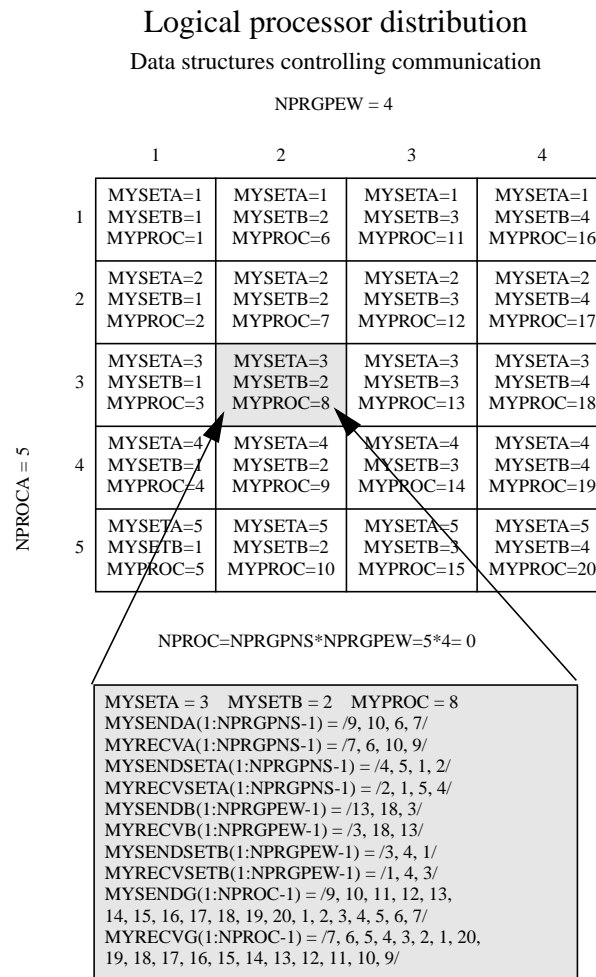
Logical processor distribution

Data structures controlling communication

NPRGPEW = 4

NPROCA = 5

| | 1 | 2 | 3 | 4 |
|---|---|---|---|---|
| 1 | MYSETA=1 MYSETB=1 MYPROC=1 | MYSETA=1 MYSETB=2 MYPROC=6 | MYSETA=1 MYSETB=3 MYPROC=11 | MYSETA=1 MYSETB=4 MYPROC=16 |
| 2 | MYSETA=2 MYSETB=1 MYPROC=2 | MYSETA=2 MYSETB=2 MYPROC=7 | MYSETA=2 MYSETB=3 MYPROC=12 | MYSETA=2 MYSETB=4 MYPROC=17 |
| 3 | MYSETA=3 MYSETB=1 MYPROC=3 | MYSETA=3 MYSETB=2 MYPROC=8 | MYSETA=3 MYSETB=3 MYPROC=13 | MYSETA=3 MYSETB=4 MYPROC=18 |
| 4 | MYSETA=4 MYSETB=1 MYPROC=4 | MYSETA=4 MYSETB=2 MYPROC=9 | MYSETA=4 MYSETB=3 MYPROC=14 | MYSETA=4 MYSETB=4 MYPROC=19 |
| 5 | MYSETA=5 MYSETB=1 MYPROC=5 | MYSETA=5 MYSETB=2 MYPROC=10 | MYSETA=5 MYSETB=3 MYPROC=15 | MYSETA=5 MYSETB=4 MYPROC=20 |

NPROC=NPRGPNS*NPRGPEW=5*4= 0

MYSETA = 3 MYSETB = 2 MYPROC = 8
MYSENDA(1:NPRGPNS-1) = /9, 10, 6, 7/
MYRECVA(1:NPRGPNS-1) = /7, 6, 10, 9/
MYSENDSETA(1:NPRGPNS-1) = /4, 5, 1, 2/
MYRECVSETA(1:NPRGPNS-1) = /2, 1, 5, 4/
MYSENDB(1:NPRGPEW-1) = /13, 18, 3/
MYRECVB(1:NPRGPEW-1) = /3, 18, 13/
MYSENDSETB(1:NPRGPEW-1) = /3, 4, 1/
MYRECVSETB(1:NPRGPEW-1) = /1, 4, 3/
MYSENDG(1:NPROC-1) = /9, 10, 11, 12, 13, 14, 15, 16, 17, 18, 19, 20, 1, 2, 3, 4, 5, 6, 7/
MYRECVG(1:NPROC-1) = /7, 6, 5, 4, 3, 2, 1, 20, 19, 18, 17, 16, 15, 14, 13, 12, 11, 10, 9/